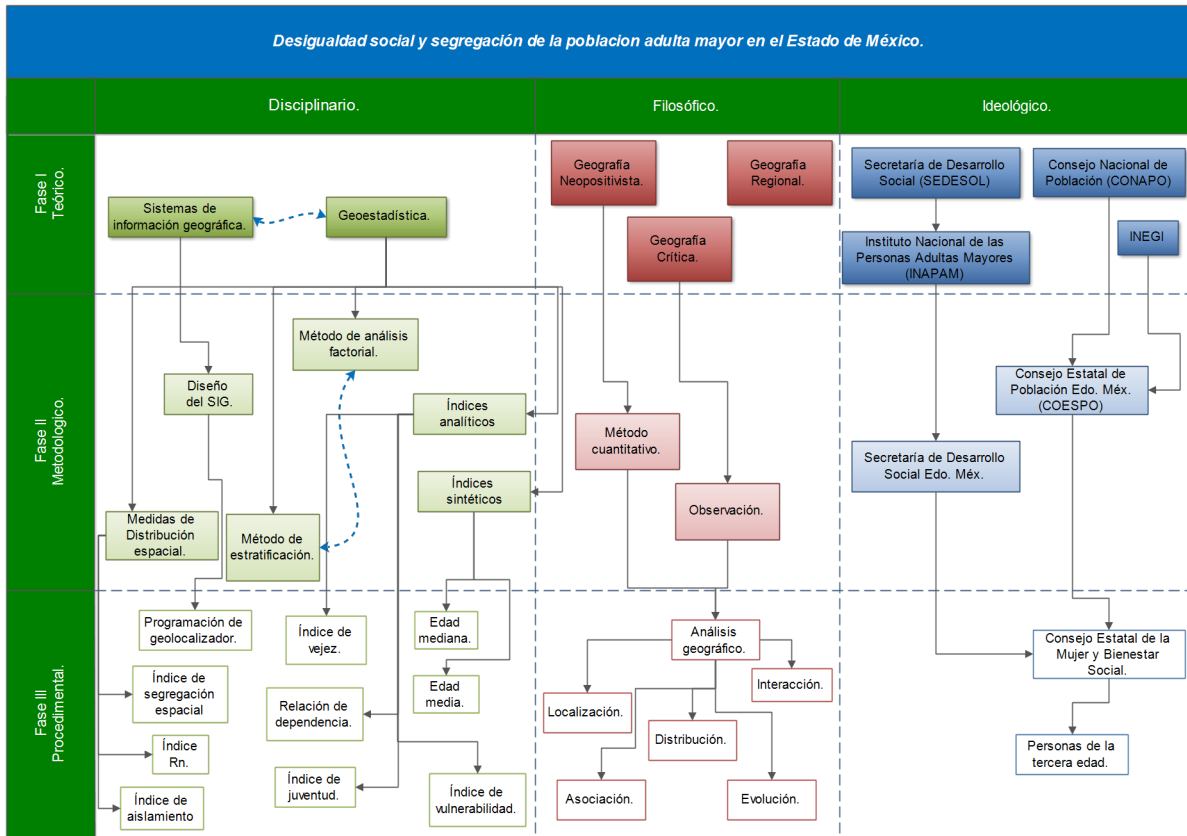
Desigualdad social y segregación de la poblacion adulta mayor en el Estado de México.

Disciplinario.

Filosófico.

Ideológico.

Fase I Teórico.

Sistemas de información geográfica.

Geoestadística.

Geografía Neopositivista.

Geografía Regional.

Geografía Crítica.

Secretaría de Desarrollo Social (SEDESOL)

Consejo Nacional de Población (CONAPO)

Instituto Nacional de las Personas Adultas Mayores (INAPAM)

INEGI

Fase II Metodologico.

Método de análisis factorial.

Diseño del SIG.

Índices analíticos

Índices sintéticos

Medidas de Distribución espacial.

Método de estratificación.

Método cuantitativo.

Observación.

Consejo Estatal de Población Edo. Méx. (COESPO)

Secretaría de Desarrollo Social Edo. Méx.

Fase III Procedimental.

Programación de geolocalizador.

Índice de vejez.

Edad mediana.

Edad media.

Índice de segregación espacial

Relación de dependencia.

Índice Rn.

Índice de juventud.

Índice de vulnerabilidad.

Índice de aislamiento

Análisis geográfico.

Interacción.

Localización.

Distribución.

Asociación.

Evolución.

Consejo Estatal de la Mujer y Bienestar Social.

Personas de la tercera edad.